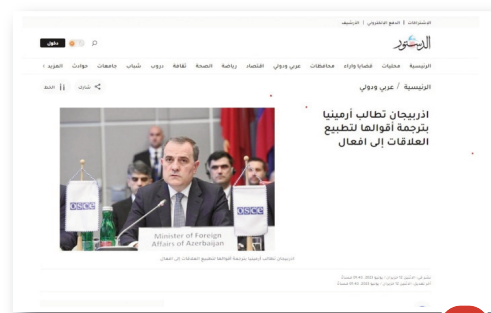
الاشتراكات | العدد الالكتروني | الارشيف

الدستور

دخول

الرئيسية محليات قضايا وآراء محافظات عربي ودولي اقتصاد رياضة الصحة ثقافة دروب شباب جامعات حوادث المزيد

الرئيسية / عربي ودولي

شارك الخط

اذربيجان تطالب أرمينيا بترجمة أقوالها لتطبيع العلاقات إلى افعال

OSCE

Minister of Foreign Affairs of Azerbaijan

OSCE

اذربيجان تطالب أرمينيا بترجمة أقوالها لتطبيع العلاقات إلى افعال

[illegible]
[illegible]